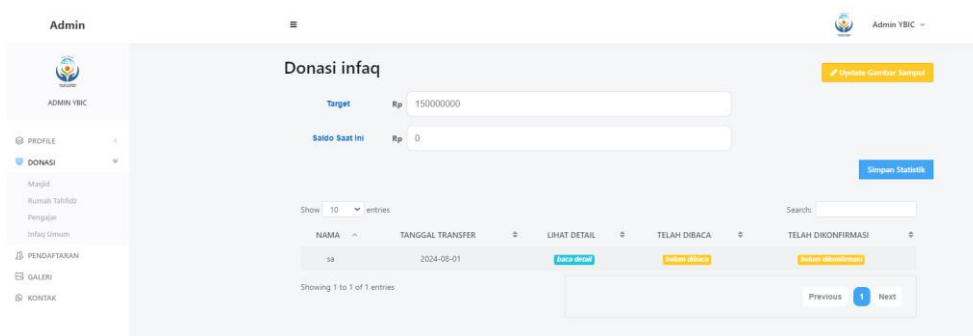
Admin

Admin YBIC

ADMIN YBIC

PROFILE
DONASI
Masjid
Rumah Tahfidz
Pengajar
Infaq Umum
PENDAFTARAN
GALERI
KONTAK

Donasi infaq

Update Gambar Sampul

Target Rp 150000000

Saldo Saat Ini Rp 0

Simpan Statistik

Show 10 entries

Search:

| NAMA | TANGGAL TRANSFER | LIHAT DETAIL | TELAH DIBACA | TELAH DIKONFIRMASI |
|---|---|---|---|---|
| sa | 2024-08-01 | baca detail | belum dibaca | belum dikonfirmasi |

Showing 1 to 1 of 1 entries

Previous 1 Next